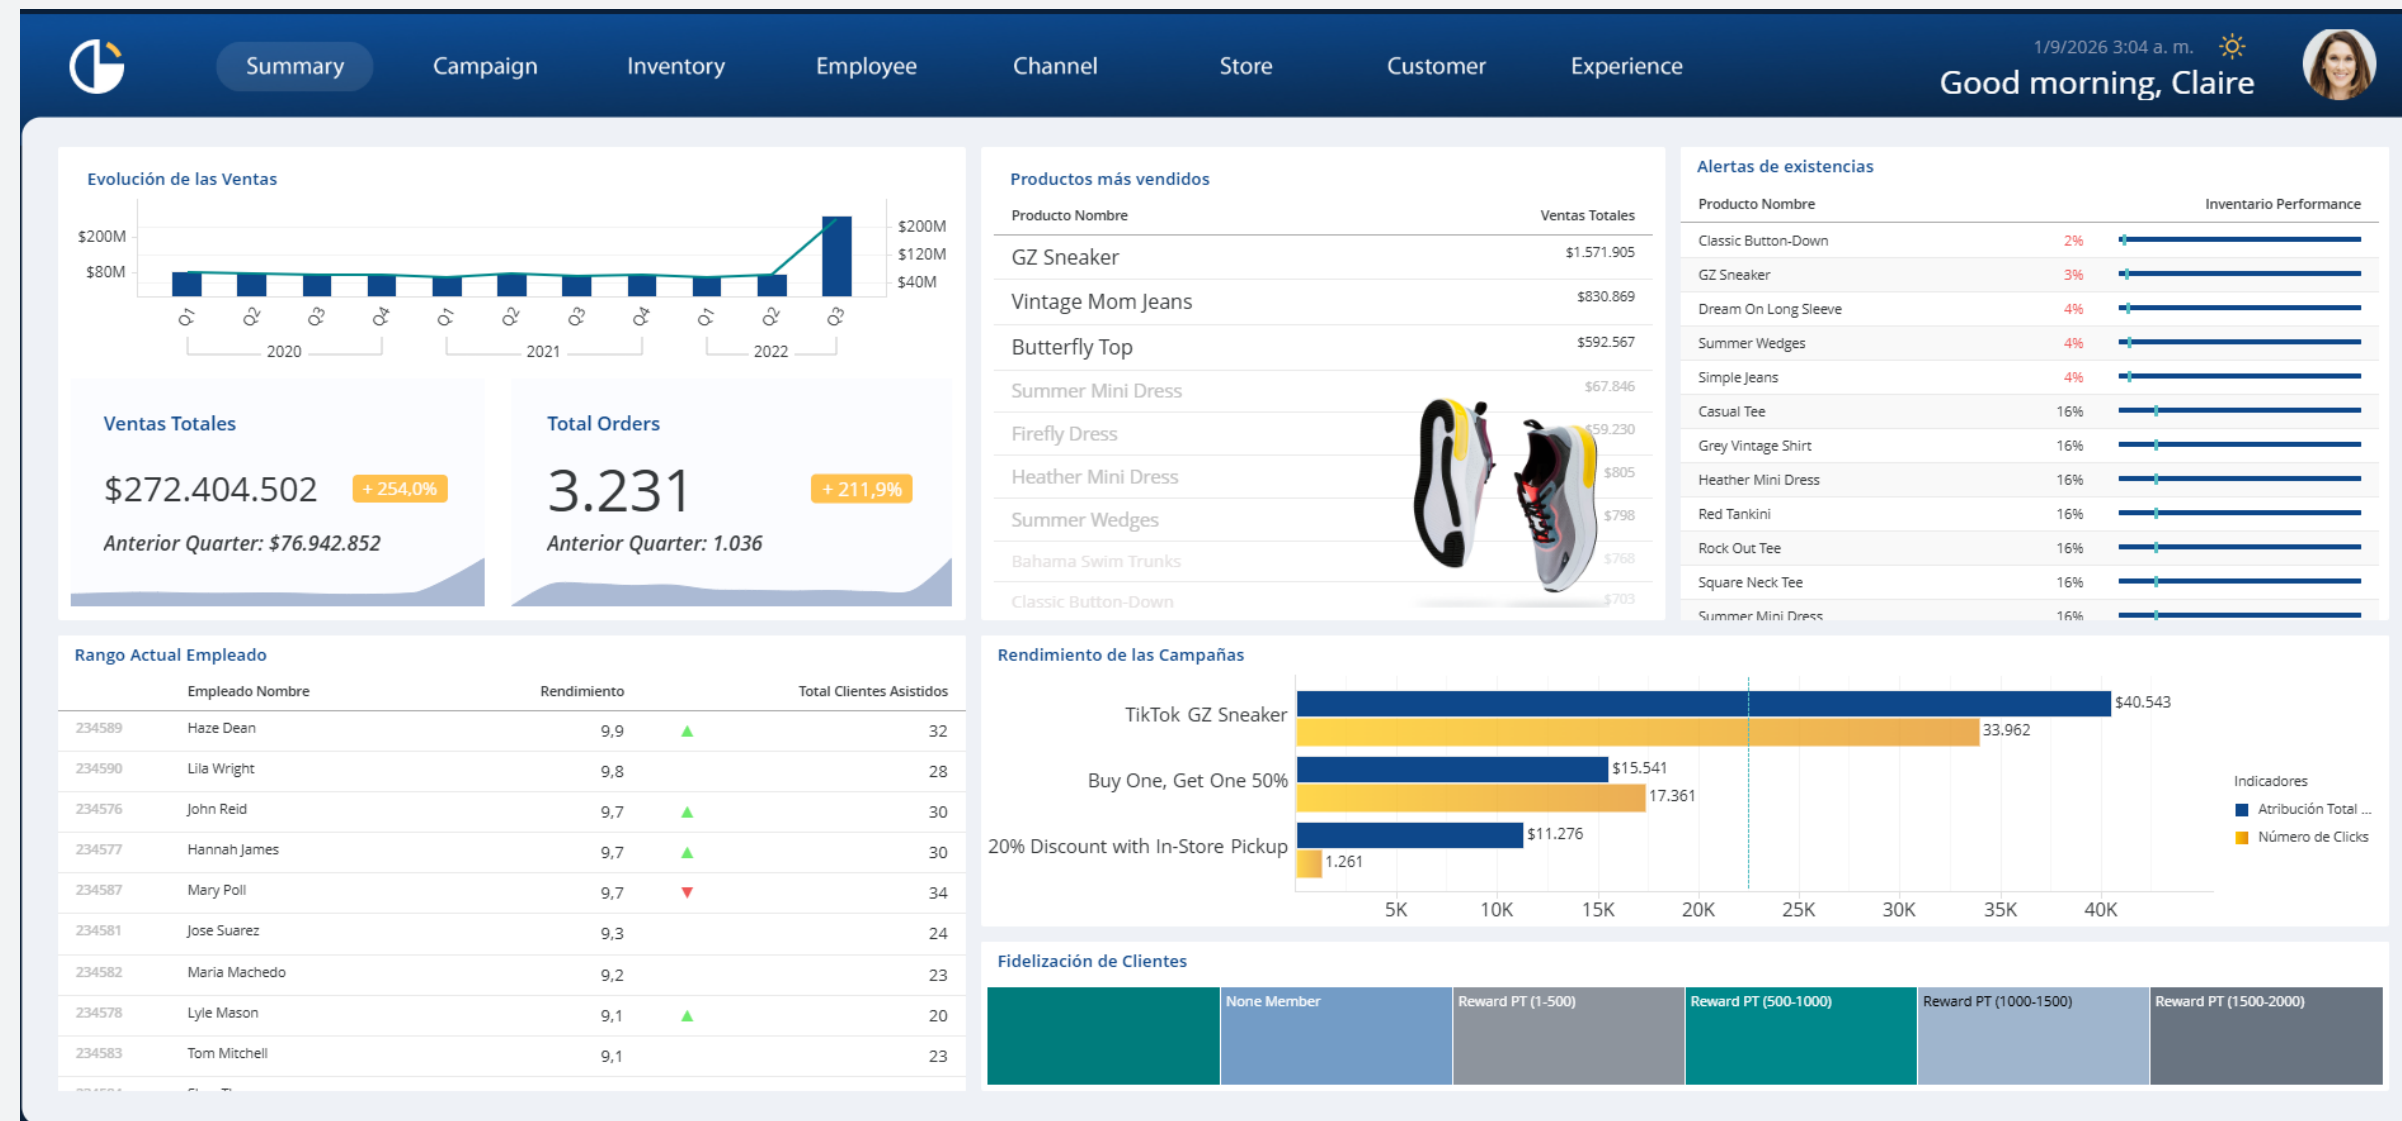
Summary Campaign Inventory Employee Channel Store Customer Experience

1/9/2026 3:04 a. m.
Good morning, Claire

Evolución de las Ventas

$200M
$80M

$200M
$120M
$40M

Q1 Q2 Q3 Q4 Q1 Q2 Q3 Q4 Q1 Q2 Q3
2020 2021 2022

Ventas Totales
$272.404.502 + 254,0%
Anterior Quarter: $76.942.852

Total Orders
3.231 + 211,9%
Anterior Quarter: 1.036

Productos más vendidos

| Producto Nombre | Ventas Totales |
|---|---|
| GZ Sneaker | $1.571.905 |
| Vintage Mom Jeans | $830.869 |
| Butterfly Top | $592.567 |
| Summer Mini Dress | $67.846 |
| Firefly Dress | $59.230 |
| Heather Mini Dress | $805 |
| Summer Wedges | $798 |
| Bahama Swim Trunks | $768 |
| Classic Button-Down | $703 |

Alertas de existencias

| Producto Nombre | | Inventario Performance |
|---|---|---|
| Classic Button-Down | 2% | |
| GZ Sneaker | 3% | |
| Dream On Long Sleeve | 4% | |
| Summer Wedges | 4% | |
| Simple Jeans | 4% | |
| Casual Tee | 16% | |
| Grey Vintage Shirt | 16% | |
| Heather Mini Dress | 16% | |
| Red Tankini | 16% | |
| Rock Out Tee | 16% | |
| Square Neck Tee | 16% | |
| Summer Mini Dress | 16% | |

Rango Actual Empleado

| | Empleado Nombre | Rendimiento | | Total Clientes Asistidos |
|---|---|---|---|---|
| 234589 | Haze Dean | 9,9 | ▲ | 32 |
| 234590 | Lila Wright | 9,8 | | 28 |
| 234576 | John Reid | 9,7 | ▲ | 30 |
| 234577 | Hannah James | 9,7 | ▲ | 30 |
| 234587 | Mary Poll | 9,7 | ▼ | 34 |
| 234581 | Jose Suarez | 9,3 | | 24 |
| 234582 | Maria Machedo | 9,2 | | 23 |
| 234578 | Lyle Mason | 9,1 | ▲ | 20 |
| 234583 | Tom Mitchell | 9,1 | | 23 |

Rendimiento de las Campañas

TikTok GZ Sneaker $40.543 33.962
Buy One, Get One 50% $15.541 17.361
20% Discount with In-Store Pickup $11.276 1.261

5K 10K 15K 20K 25K 30K 35K 40K

Indicadores
Atribución Total ...
Número de Clicks

Fidelización de Clientes

None Member
Reward PT (1-500)
Reward PT (500-1000)
Reward PT (1000-1500)
Reward PT (1500-2000)